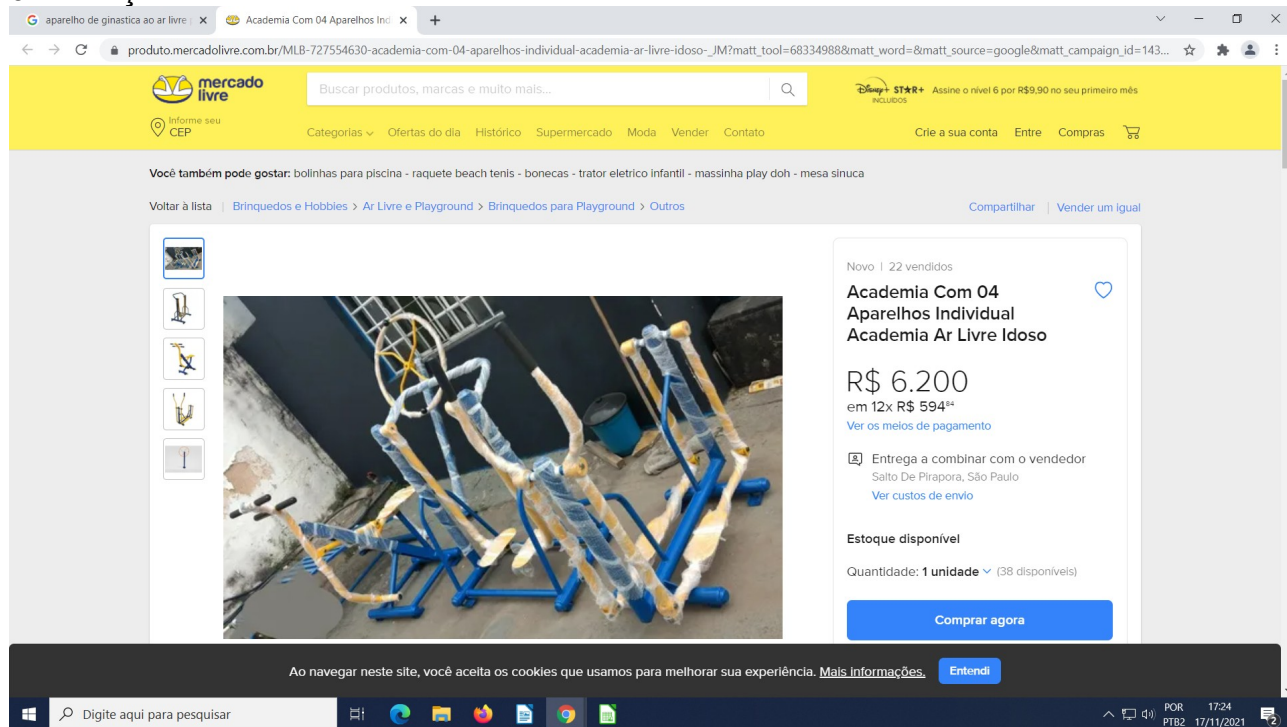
aparelho de ginastica ao ar livre | ×
Academia Com 04 Aparelhos Ind ×
+

produto.mercadolivre.com.br/MLB-727554630-academia-com-04-aparelhos-individual-academia-ar-livre-idoso-_JM?matt_tool=68334988&matt_word=&matt_source=google&matt_campaign_id=143...

mercado livre
Buscar produtos, marcas e muito mais...
Disney+ STAR+ INCLUÍDOS Assine o nível 6 por R$9,90 no seu primeiro mês
Informe seu CEP
Categorias Ofertas do dia Histórico Supermercado Moda Vender Contato
Crie a sua conta Entre Compras

Você também pode gostar: bolinhas para piscina - raquete beach tenis - bonecas - trator eletrico infantil - massinha play doh - mesa sinuca

Voltar à lista | Brinquedos e Hobbies > Ar Livre e Playground > Brinquedos para Playground > Outros
Compartilhar | Vender um igual

Novo | 22 vendidos
Academia Com 04 Aparelhos Individual Academia Ar Livre Idoso

R$ 6.200
em 12x R$ 594$^{84}$
Ver os meios de pagamento

Entrega a combinar com o vendedor
Salto De Pirapora, São Paulo
Ver custos de envio

Estoque disponível

Quantidade: 1 unidade (38 disponíveis)

Comprar agora

Ao navegar neste site, você aceita os cookies que usamos para melhorar sua experiência. Mais informações.
Entendi

Digite aqui para pesquisar
POR PTB2 17:24 17/11/2021